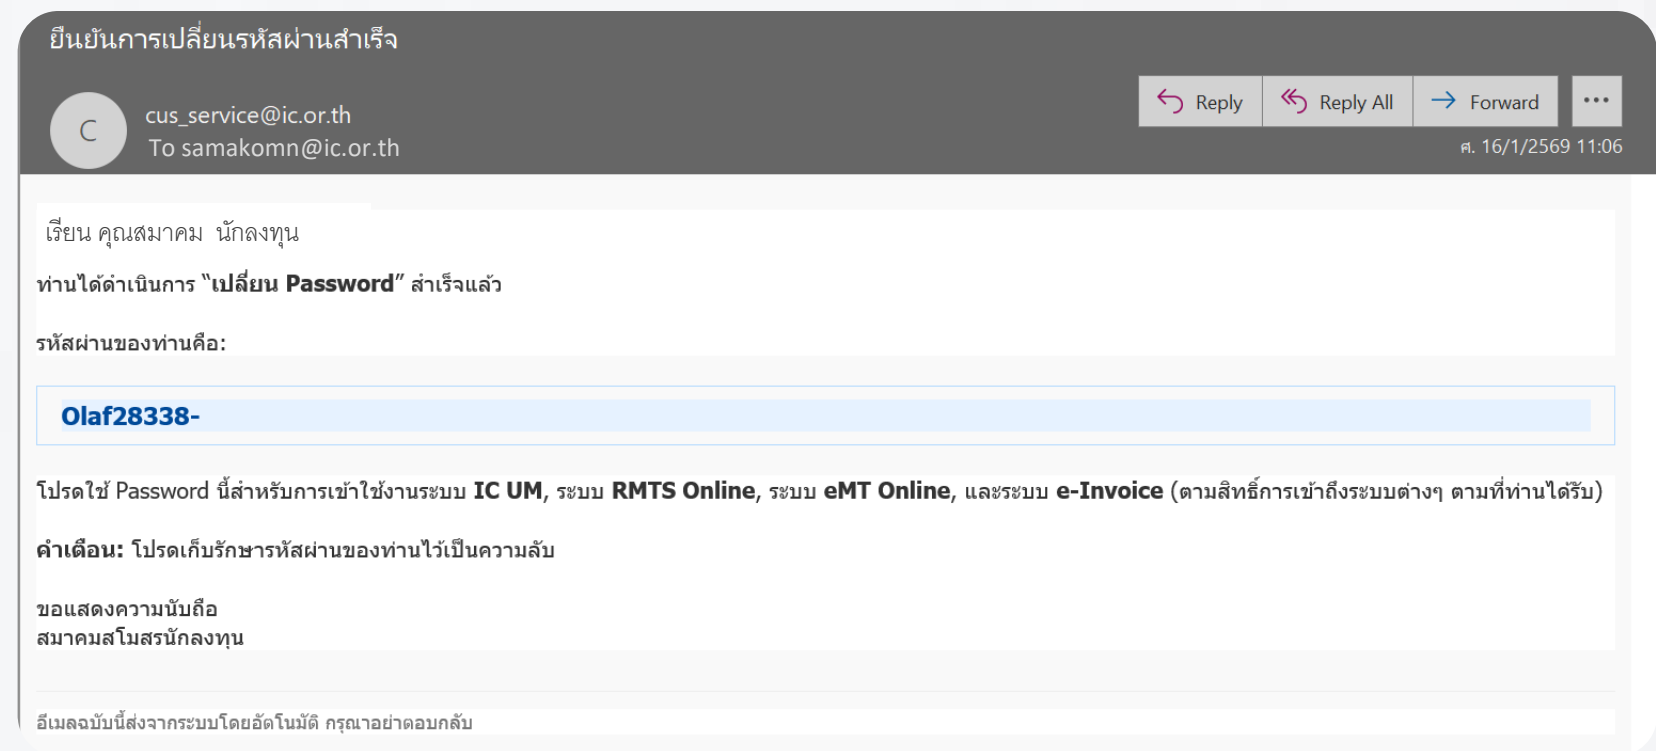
ยืนยันการเปลี่ยนรหัสผ่านสำเร็จ

C

cus_service@ic.or.th
To samakomn@ic.or.th

Reply | Reply All | Forward | ...

ศ. 16/1/2569 11:06

เรียน คุณสมาคม นักลงทุน

ท่านได้ดำเนินการ "เปลี่ยน Password" สำเร็จแล้ว

รหัสผ่านของท่านคือ:

Olaf28338-

โปรดใช้ Password นี้สำหรับการเข้าใช้งานระบบ IC UM, ระบบ RMTS Online, ระบบ eMT Online, และระบบ e-Invoice (ตามสิทธิ์การเข้าถึงระบบต่างๆ ตามที่ท่านได้รับ)

คำเตือน: โปรดเก็บรักษารหัสผ่านของท่านไว้เป็นความลับ

ขอแสดงความนับถือ
สมาคมสโมสรนักลงทุน

อีเมลฉบับนี้ส่งจากระบบโดยอัตโนมัติ กรุณาอย่าตอบกลับ